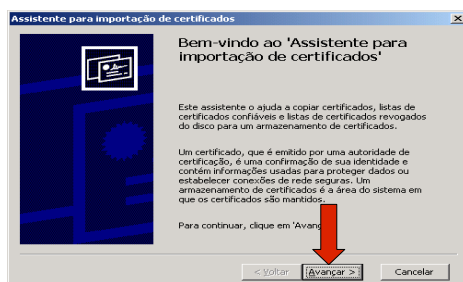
Assistente para importação de certificados

×

Bem-vindo ao 'Assistente para importação de certificados'

Este assistente o ajuda a copiar certificados, listas de certificados confiáveis e listas de certificados revogados do disco para um armazenamento de certificados.

Um certificado, que é emitido por uma autoridade de certificação, é uma confirmação de sua identidade e contém informações usadas para proteger dados ou estabelecer conexões de rede seguras. Um armazenamento de certificados é a área do sistema em que os certificados são mantidos.

Para continuar, clique em 'Avan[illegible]

< Voltar

Avançar >

Cancelar